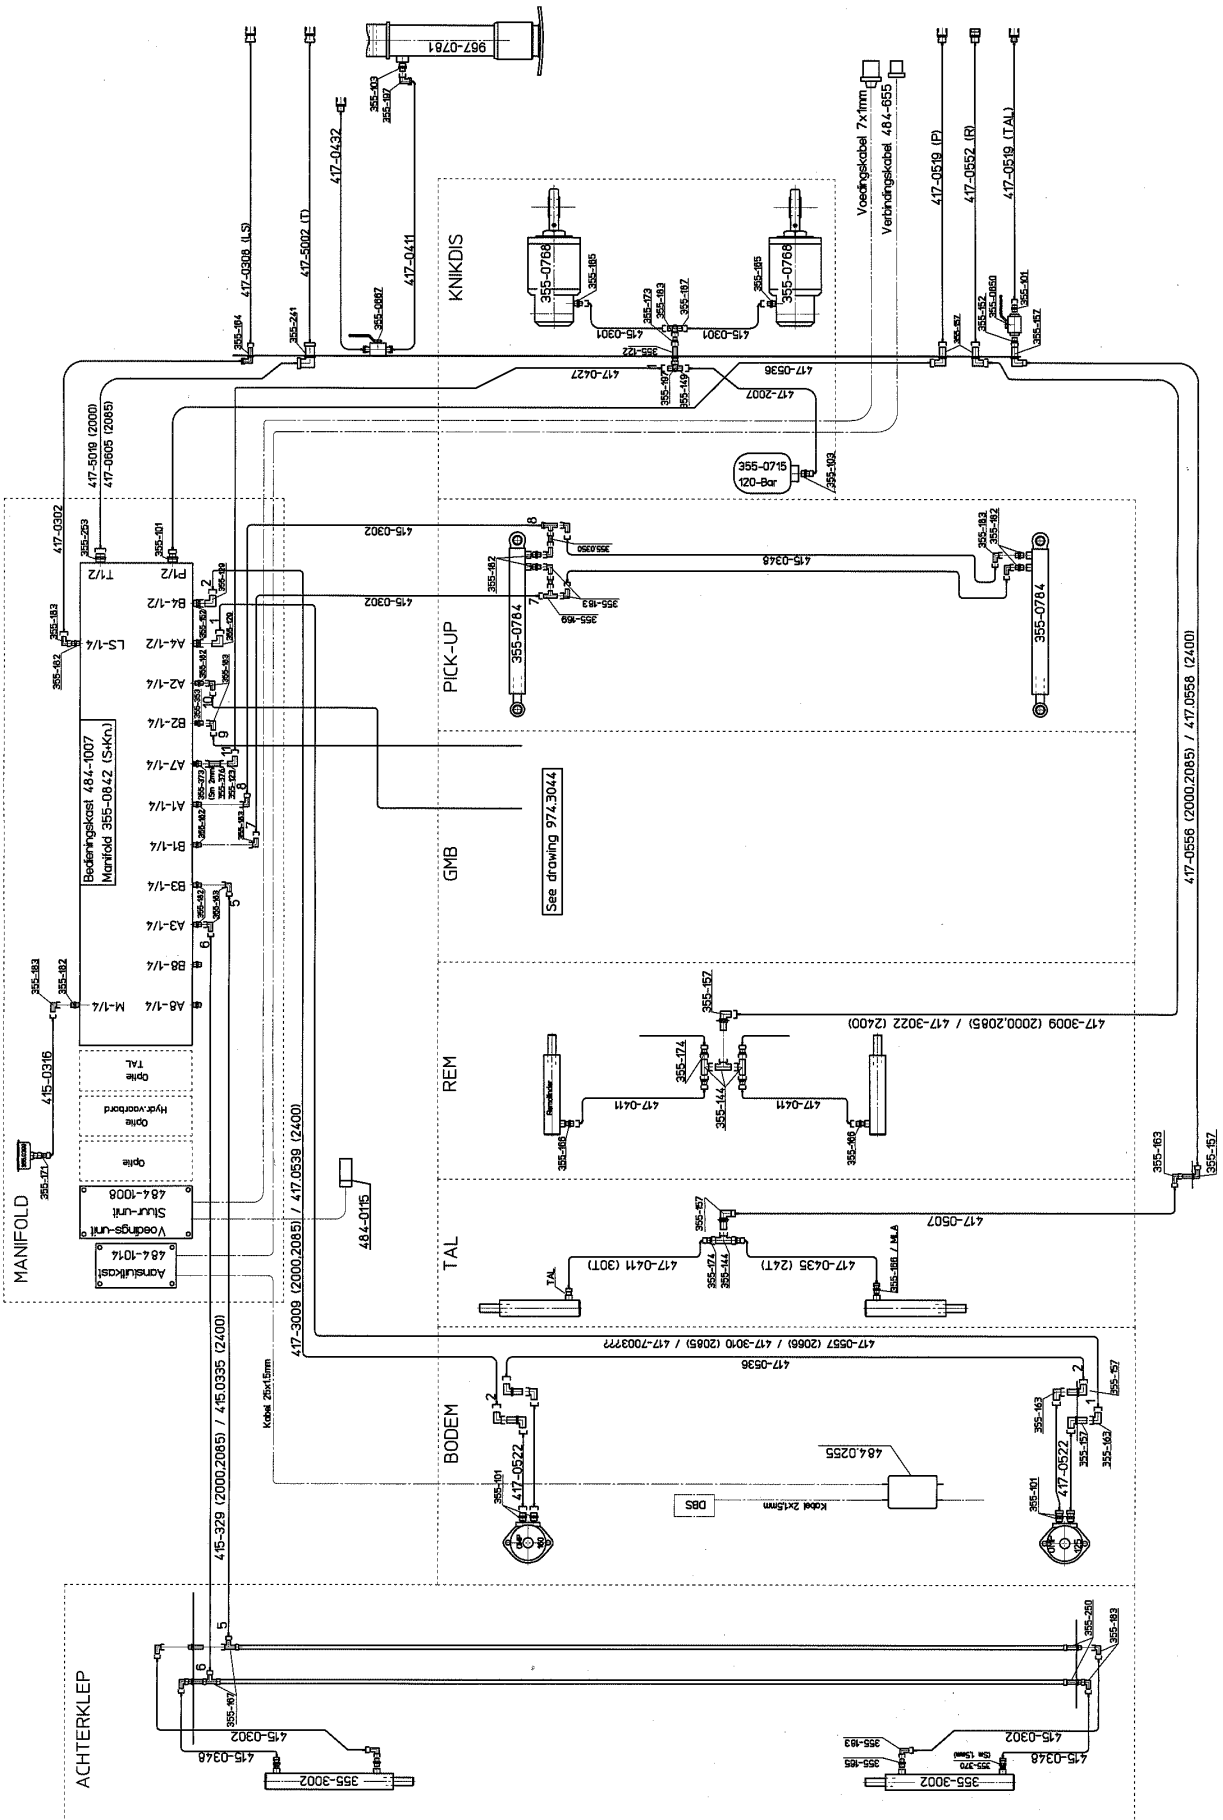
967-0781
355-503
355-197
417-0432
417-0411
355-0667
417-0308 (LS)
417-5002 (T)
355-184
355-241
KNIKDIS
355-0768
355-185
355-173
355-183
355-187
355-0768
355-185
415-0301
415-0301
355-122
417-0427
355-197
355-149
417-0536
417-2007
Voedingskabel 7x1mm
Verbindingskabel 484-655
417-0519 (P)
417-0552 (R)
417-0519 (TAL)
355-157
355-152
355-0650
355-101
355-157
355-0715
120-Bar
355-103
417-5019 (2000)
417-0605 (2085)
417-0302
355-253
355-101
T1/2
P1/2
B4-1/2
A4-1/2
A2-1/4
B2-1/4
A7-1/4
A1-1/4
B1-1/4
B3-1/4
A3-1/4
B8-1/4
A8-1/4
LS-1/4
M-1/4
355-183
355-182
355-183
355-182
Bedieningskast 484-1007
Manifold 355-0842 (S+Kn.)
415-0302
415-0302
355-0350
355-182
355-183
355-169
355-183
355-182
415-0348
PICK-UP
355-0784
355-0784
GMB
See drawing 974.3044
417-0556 (2000,2085) / 417.0558 (2400)
417-3009 (2000,2085) / 417-3022 (2400)
355-157
REM
355-174
355-144
417-0411
417-0411
355-166
355-166
415-0316
355-171
Optie TAL
Optie Hydr.voorbord
Optie
Voedings-unit
Stuur-unit
484-1008
Aansluitkast
484-1014
MANIFOLD
484-0115
417-3009 (2000,2085) / 417.0539 (2400)
415-329 (2000,2085) / 415.0335 (2400)
Kabel 25x1.5mm
355-163
355-157
417-0507
TAL
355-157
417-0411 (30T)
417-0435 (24T)
355-174
355-144
TAL
355-166 / MLA
417-0557 (2066) / 417-3010 (2085) / 417-7003777
417-0536
BODEM
355-101
417-0522
484.0255
DBS
Kabel 2x1.5mm
355-163
355-157
355-157
355-163
355-101
417-0522
ACHTERKLEP
355-167
415-0302
415-0348
355-3002
355-250
355-183
415-0302
355-183
355-185
355-370
415-0348
355-3002